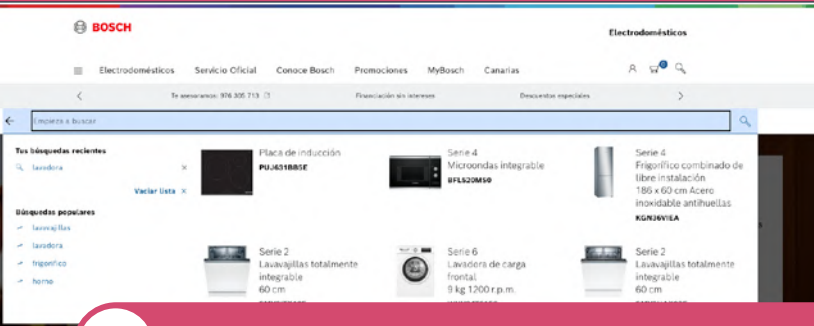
BOSCH

Electrodomésticos

Electrodomésticos Servicio Oficial Conoce Bosch Promociones MyBosch Canarias

Te asesoramos: 976 305 713 Financiación sin intereses Descuentos especiales

Empieza a buscar

Tus búsquedas recientes

lavadora

Vaciar lista

Búsquedas populares

lavavajillas

lavadora

frigorífico

horno

Placa de inducción
PUJ631BB5E

Serie 4
Microondas integrable
BFL520MS0

Serie 4
Frigorífico combinado de libre instalación
186 x 60 cm Acero inoxidable antihuellas
KGN36VIEA

Serie 2
Lavavajillas totalmente integrable
60 cm

Serie 6
Lavadora de carga frontal
9 kg 1200 r.p.m.

Serie 2
Lavavajillas totalmente integrable
60 cm